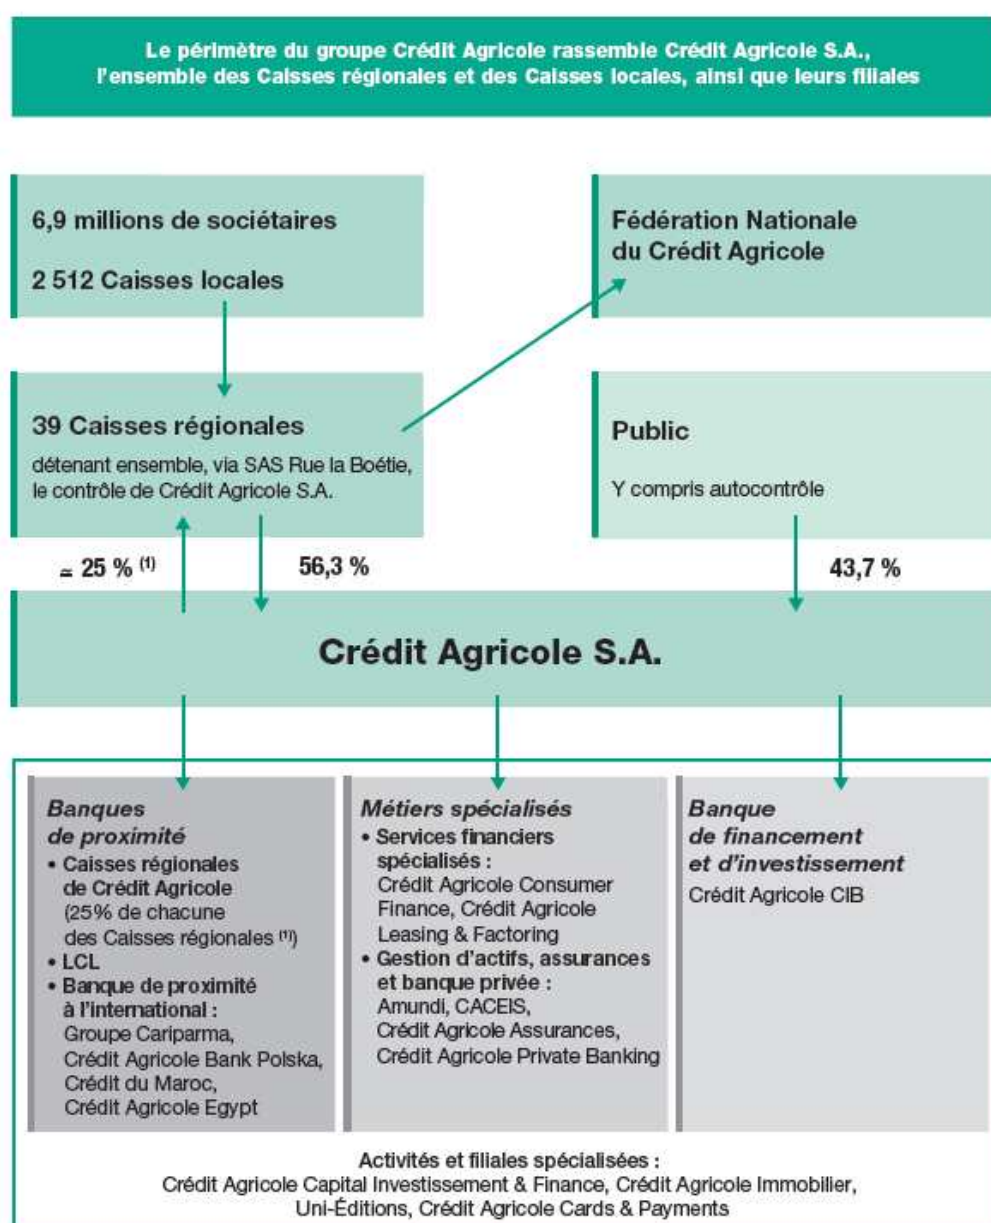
Le périmètre du groupe Crédit Agricole rassemble Crédit Agricole S.A., l'ensemble des Caisses régionales et des Caisses locales, ainsi que leurs filiales

6,9 millions de sociétaires

2 512 Caisses locales

Fédération Nationale du Crédit Agricole

39 Caisses régionales

détenant ensemble, via SAS Rue la Boétie, le contrôle de Crédit Agricole S.A.

Public

Y compris autocontrôle

≃ 25 % $^{(1)}$

56,3 %

43,7 %

Crédit Agricole S.A.

Banques de proximité
• Caisses régionales de Crédit Agricole (25% de chacune des Caisses régionales $^{(1)}$)
• LCL
• Banque de proximité à l'international : Groupe Cariparma, Crédit Agricole Bank Polska, Crédit du Maroc, Crédit Agricole Egypt

Métiers spécialisés
• Services financiers spécialisés : Crédit Agricole Consumer Finance, Crédit Agricole Leasing & Factoring
• Gestion d'actifs, assurances et banque privée : Amundi, CACEIS, Crédit Agricole Assurances, Crédit Agricole Private Banking

Banque de financement et d'investissement
Crédit Agricole CIB

Activités et filiales spécialisées :
Crédit Agricole Capital Investissement & Finance, Crédit Agricole Immobilier, Uni-Éditions, Crédit Agricole Cards & Payments